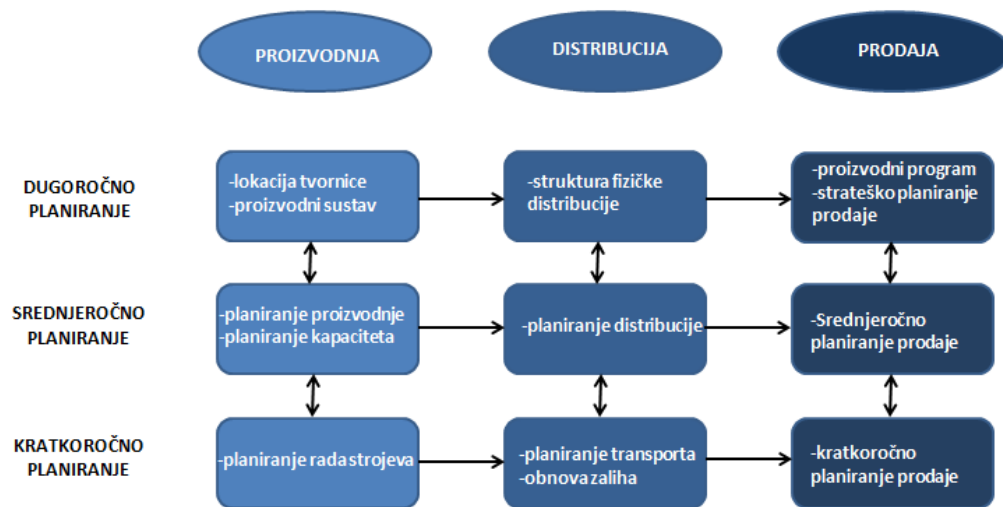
PROIZVODNJA

DISTRIBUCIJA

PRODAJA

DUGOROČNO PLANIRANJE

-lokacija tvornice
-proizvodni sustav

-struktura fizičke distribucije

-proizvodni program
-strateško planiranje prodaje

SREDNJEROČNO PLANIRANJE

-planiranje proizvodnje
-planiranje kapaciteta

-planiranje distribucije

-Srednjeročno planiranje prodaje

KRATKOROČNO PLANIRANJE

-planiranje rada strojeva

-planiranje transporta
-obnova zaliha

-kratkoročno planiranje prodaje